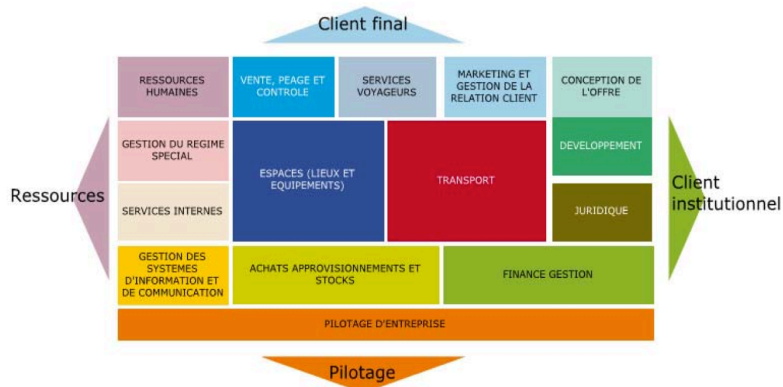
Client final

RESSOURCES HUMAINES

VENTE, PEAGE ET CONTROLE

SERVICES VOYAGEURS

MARKETING ET GESTION DE LA RELATION CLIENT

CONCEPTION DE L'OFFRE

Ressources

GESTION DU REGIME SPECIAL

ESPACES (LIEUX ET EQUIPEMENTS)

TRANSPORT

DEVELOPPEMENT

Client institutionnel

SERVICES INTERNES

JURIDIQUE

GESTION DES SYSTEMES D'INFORMATION ET DE COMMUNICATION

ACHATS APPROVISIONNEMENTS ET STOCKS

FINANCE GESTION

PILOTAGE D'ENTREPRISE

Pilotage